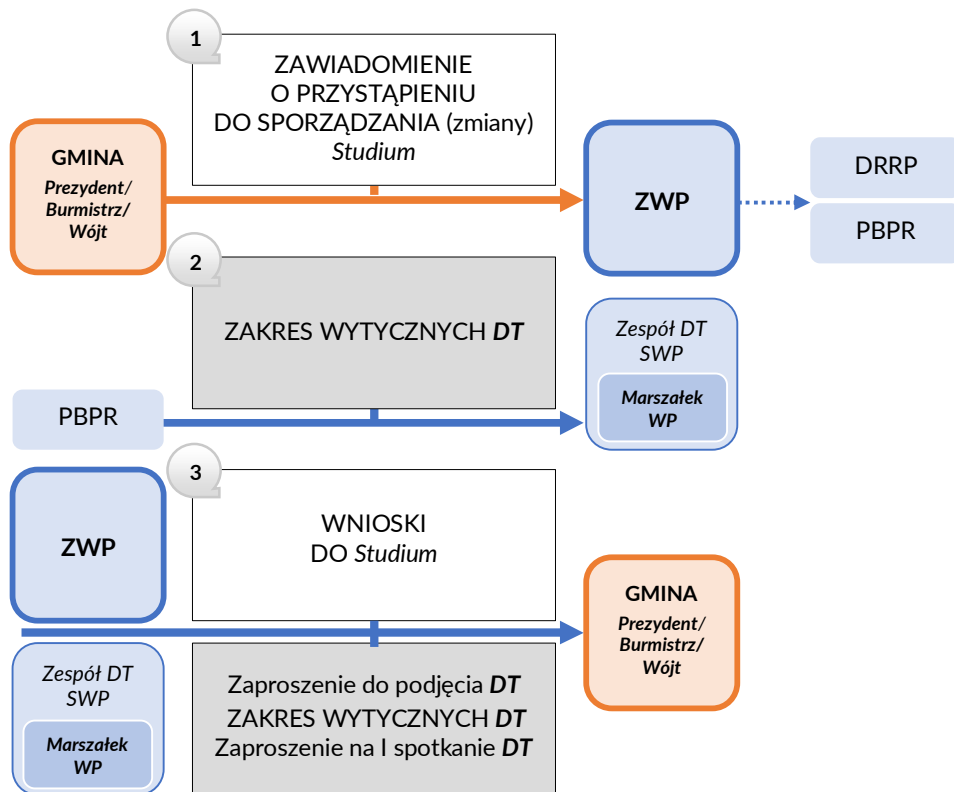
1

ZAWIADOMIENIE O PRZYSTĄPIENIU DO SPORZĄDZANIA (zmiany) *Studium*

**GMINA**
***Prezydent/ Burmistrz/ Wójt***

**ZWP**

DRRP

PBPR

2

ZAKRES WYTYCZNYCH ***DT***

*Zespół DT SWP*

***Marszałek WP***

PBPR

3

**ZWP**

WNIOSKI DO *Studium*

**GMINA**
***Prezydent/ Burmistrz/ Wójt***

*Zespół DT SWP*

***Marszałek WP***

Zaproszenie do podjęcia ***DT***
ZAKRES WYTYCZNYCH ***DT***
Zaproszenie na I spotkanie ***DT***